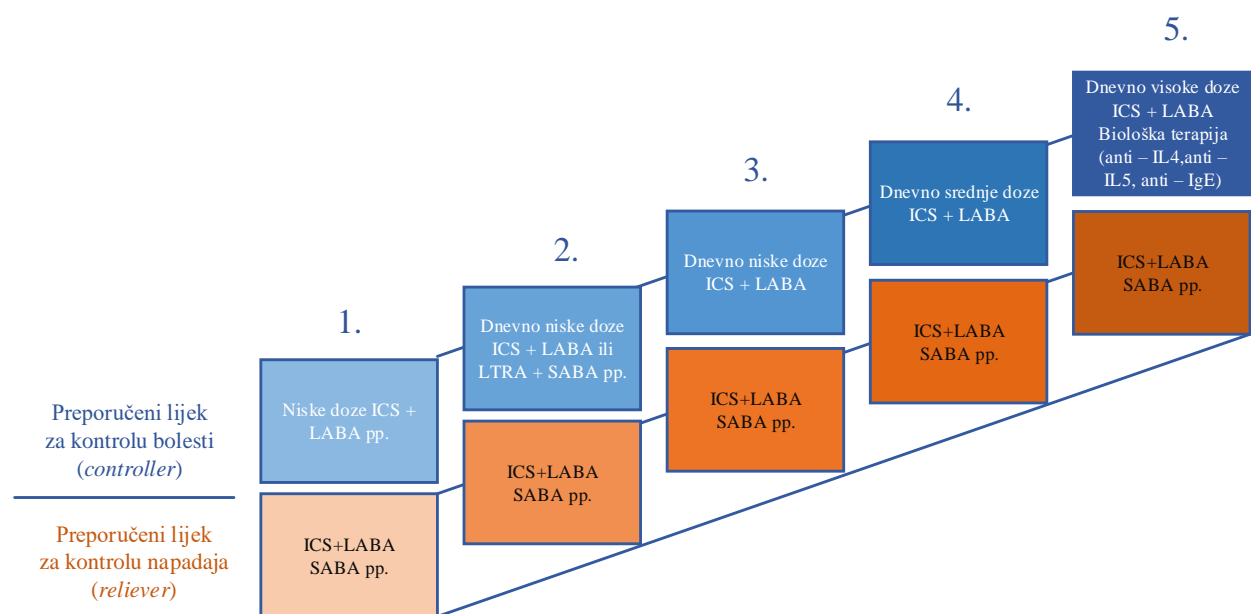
Preporučeni lijek za kontrolu bolesti (*controller*)

Preporučeni lijek za kontrolu napadaja (*reliever*)

1.

Niske doze ICS + LABA pp.

ICS+LABA SABA pp.

2.

Dnevno niske doze ICS + LABA ili LTRA + SABA pp.

ICS+LABA SABA pp.

3.

Dnevno niske doze ICS + LABA

ICS+LABA SABA pp.

4.

Dnevno srednje doze ICS + LABA

ICS+LABA SABA pp.

5.

Dnevno visoke doze ICS + LABA Biološka terapija (anti – IL4,anti – IL5, anti – IgE)

ICS+LABA SABA pp.